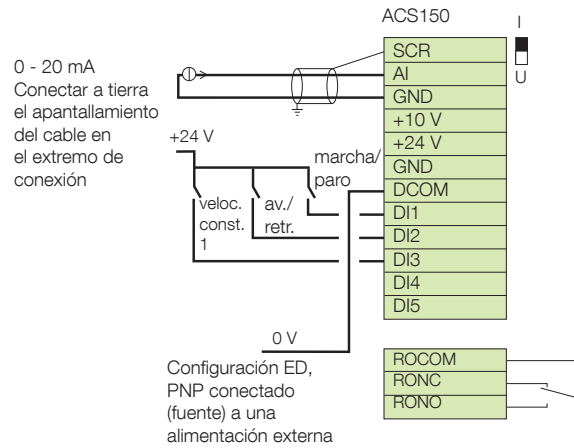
ACS150

I

U

0 - 20 mA
Conectar a tierra el apantallamiento del cable en el extremo de conexión

SCR
AI
GND
+10 V
+24 V
GND
DCOM
DI1
DI2
DI3
DI4
DI5

+24 V

marcha/ paro

veloc. const. 1

av./ retr.

0 V

Configuración ED, PNP conectado (fuente) a una alimentación externa

ROCOM
RONC
RONO